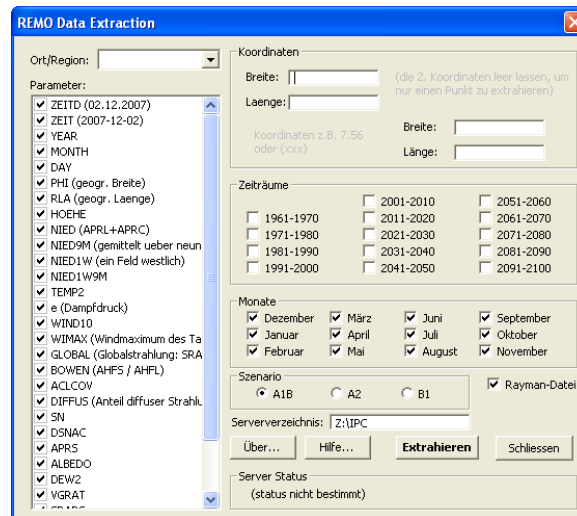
REMO Data Extraction

Ort/Region:

Parameter:
ZEITD (02.12.2007)
ZEIT (2007-12-02)
YEAR
MONTH
DAY
PHI (geogr. Breite)
RLA (geogr. Laenge)
HOEHE
NIED (APRL+APRC)
NIED9M (gemittelt ueber neun
NIED1W (ein Feld westlich)
NIED1W9M
TEMP2
e (Dampfdruck)
WIND10
WIMAX (Windmaximum des Ta
GLOBAL (Globalstrahlung: SRA
BOWEN (AHFS / AHFL)
ACLCOV
DIFFUS (Anteil diffuser Strahlu
SN
DSNAC
APRS
ALBEDO
DEW2
VGRAT
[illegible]

Koordinaten
Breite:
Laenge:
(die 2. Koordinaten leer lassen, um nur einen Punkt zu extrahieren)
Koordinaten z.B. 7.56 oder (xxx)
Breite:
Länge:

Zeiträume
1961-1970
1971-1980
1981-1990
1991-2000
2001-2010
2011-2020
2021-2030
2031-2040
2041-2050
2051-2060
2061-2070
2071-2080
2081-2090
2091-2100

Monate
Dezember
Januar
Februar
März
April
Mai
Juni
Juli
August
September
Oktober
November

Szenario
A1B
A2
B1

Rayman-Datei

Serververzeichnis: Z:\IPC

Über...
Hilfe...
Extrahieren
Schliessen

Server Status
(status nicht bestimmt)